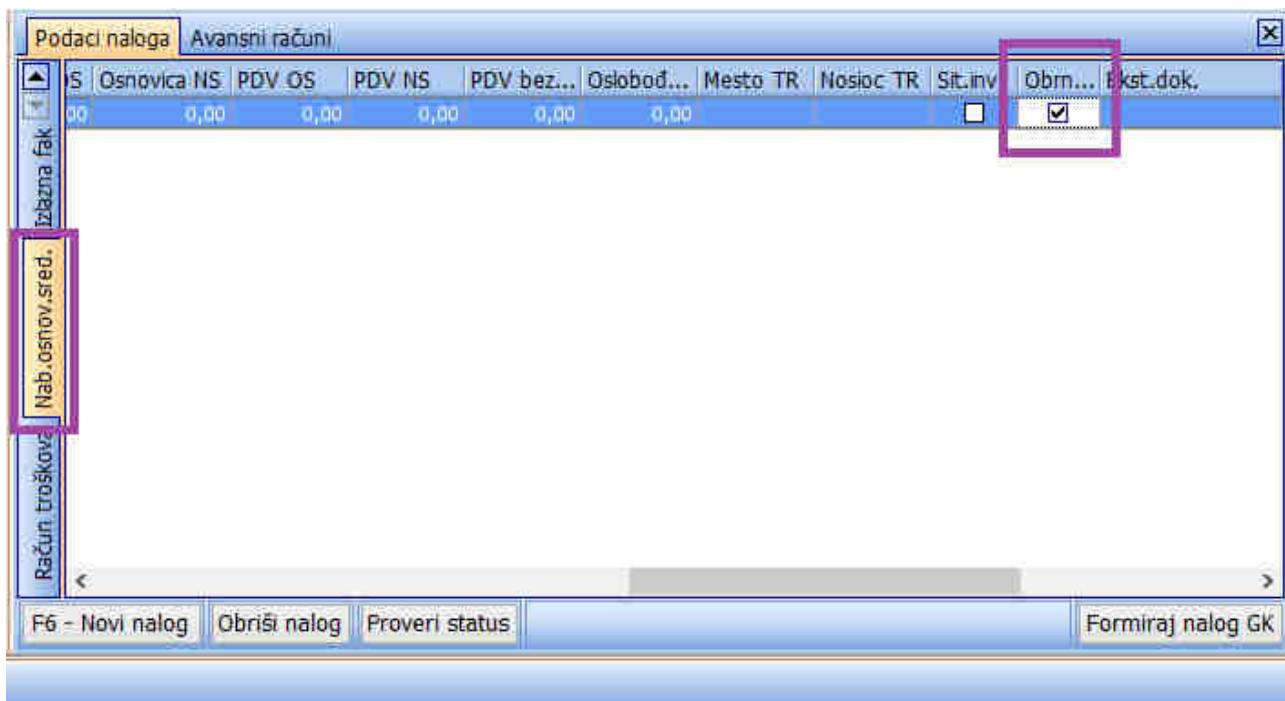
Podaci naloga | Avansni računi

Izlazna fak | Nab.osnov.sred. | Račun troškove

| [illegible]S | Osnovica NS | PDV OS | PDV NS | PDV bez... | Oslobođ... | Mesto TR | Nosioc TR | Sit.inv | Obrn... | Ekst.dok. |
|---|---|---|---|---|---|---|---|---|---|---|
| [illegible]00 | 0,00 | 0,00 | 0,00 | 0,00 | 0,00 | | | ☐ | ☑ | |

F6 - Novi nalog | Obriši nalog | Proveri status | Formiraj nalog GK